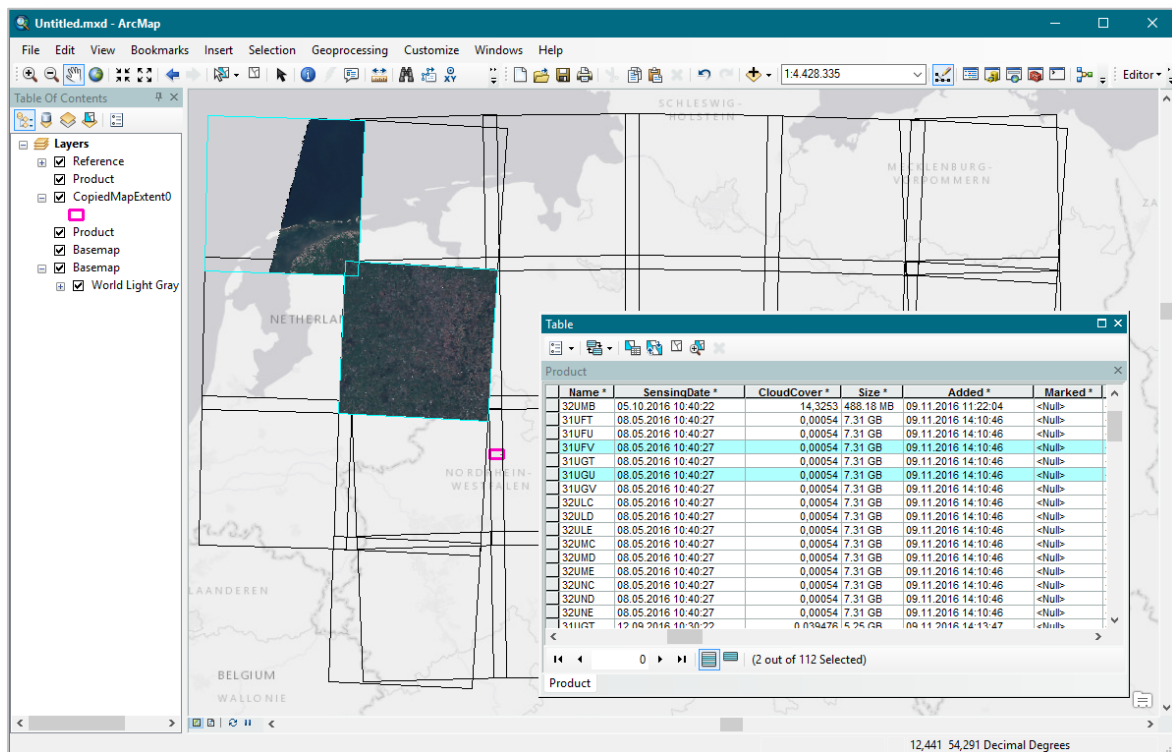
Untitled.mxd - ArcMap

File Edit View Bookmarks Insert Selection Geoprocessing Customize Windows Help

1:4.428.335

Editor

Table Of Contents

Layers
Reference
Product
CopiedMapExtent0
Product
Basemap
Basemap
World Light Gray

SCHLESWIG-HOLSTEIN

MECKLENBURG-VORPOMMERN

NETHERLA

NORDRHEIN-WESTFALEN

LAANDEREN

BELGIUM

WALLONIE

Table

Product

| Name * | SensingDate * | CloudCover * | Size * | Added * | Marked * |
|---|---|---|---|---|---|
| 32UMB | 05.10.2016 10:40:22 | 14,3253 | 488.18 MB | 09.11.2016 11:22:04 | <Null> |
| 31UFT | 08.05.2016 10:40:27 | 0,00054 | 7.31 GB | 09.11.2016 14:10:46 | <Null> |
| 31UFU | 08.05.2016 10:40:27 | 0,00054 | 7.31 GB | 09.11.2016 14:10:46 | <Null> |
| 31UFV | 08.05.2016 10:40:27 | 0,00054 | 7.31 GB | 09.11.2016 14:10:46 | <Null> |
| 31UGT | 08.05.2016 10:40:27 | 0,00054 | 7.31 GB | 09.11.2016 14:10:46 | <Null> |
| 31UGU | 08.05.2016 10:40:27 | 0,00054 | 7.31 GB | 09.11.2016 14:10:46 | <Null> |
| 31UGV | 08.05.2016 10:40:27 | 0,00054 | 7.31 GB | 09.11.2016 14:10:46 | <Null> |
| 32ULC | 08.05.2016 10:40:27 | 0,00054 | 7.31 GB | 09.11.2016 14:10:46 | <Null> |
| 32ULD | 08.05.2016 10:40:27 | 0,00054 | 7.31 GB | 09.11.2016 14:10:46 | <Null> |
| 32ULE | 08.05.2016 10:40:27 | 0,00054 | 7.31 GB | 09.11.2016 14:10:46 | <Null> |
| 32UMC | 08.05.2016 10:40:27 | 0,00054 | 7.31 GB | 09.11.2016 14:10:46 | <Null> |
| 32UMD | 08.05.2016 10:40:27 | 0,00054 | 7.31 GB | 09.11.2016 14:10:46 | <Null> |
| 32UME | 08.05.2016 10:40:27 | 0,00054 | 7.31 GB | 09.11.2016 14:10:46 | <Null> |
| 32UNC | 08.05.2016 10:40:27 | 0,00054 | 7.31 GB | 09.11.2016 14:10:46 | <Null> |
| 32UND | 08.05.2016 10:40:27 | 0,00054 | 7.31 GB | 09.11.2016 14:10:46 | <Null> |
| 32UNE | 08.05.2016 10:40:27 | 0,00054 | 7.31 GB | 09.11.2016 14:10:46 | <Null> |
| 31UGT | 12.09.2016 10:30:22 | 0,039476 | 5.25 GB | 09.11.2016 14:13:47 | <Null> |

0

(2 out of 112 Selected)

Product

12,441 54,291 Decimal Degrees